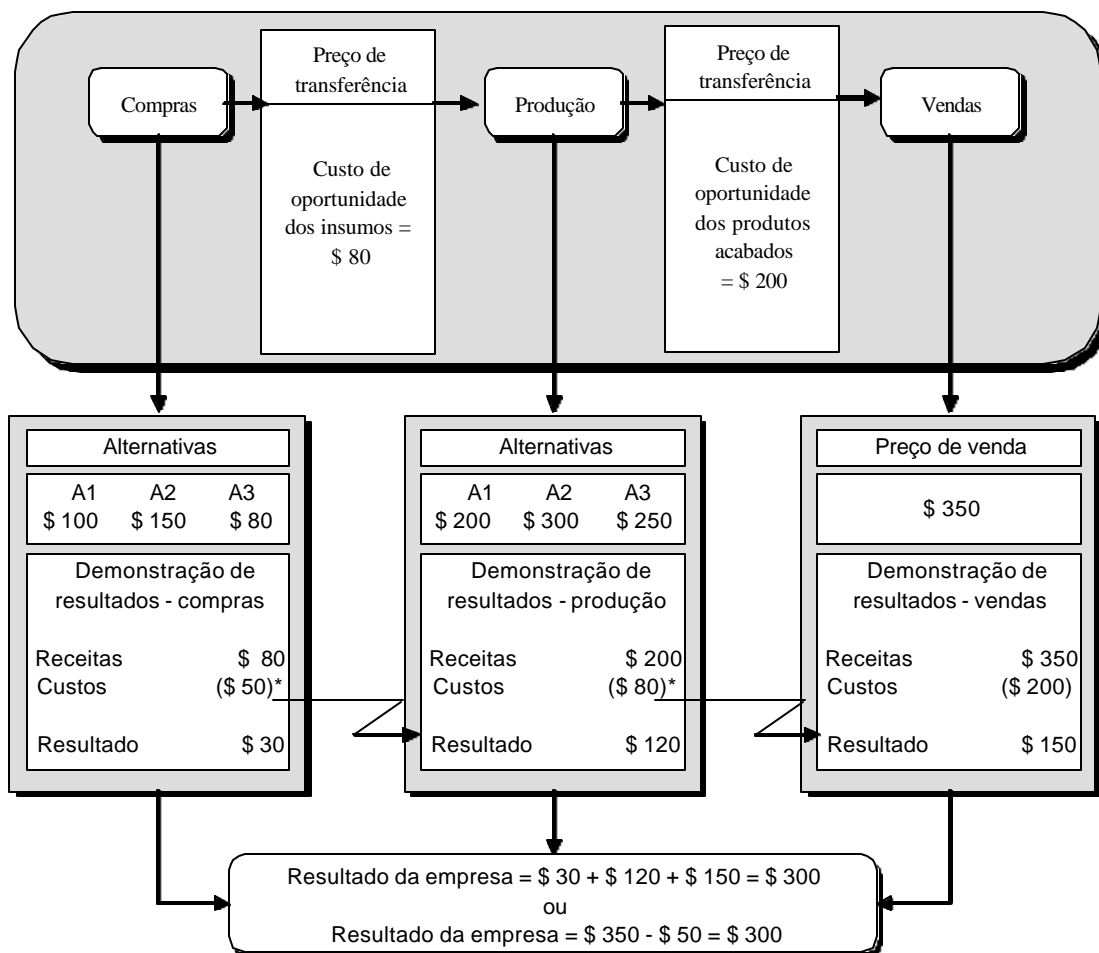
Compras

Preço de transferência

Custo de oportunidade dos insumos = \$ 80

Produção

Preço de transferência

Custo de oportunidade dos produtos acabados = \$ 200

Vendas

Alternativas

| A1 | A2 | A3 |
|---|---|---|
| \$ 100 | \$ 150 | \$ 80 |

Demonstração de resultados - compras

Receitas \$ 80
Custos (\$ 50)*

Resultado \$ 30

Alternativas

| A1 | A2 | A3 |
|---|---|---|
| \$ 200 | \$ 300 | \$ 250 |

Demonstração de resultados - produção

Receitas \$ 200
Custos (\$ 80)*

Resultado \$ 120

Preço de venda

\$ 350

Demonstração de resultados - vendas

Receitas \$ 350
Custos (\$ 200)

Resultado \$ 150

Resultado da empresa = \$ 30 + \$ 120 + \$ 150 = \$ 300
ou
Resultado da empresa = \$ 350 - \$ 50 = \$ 300